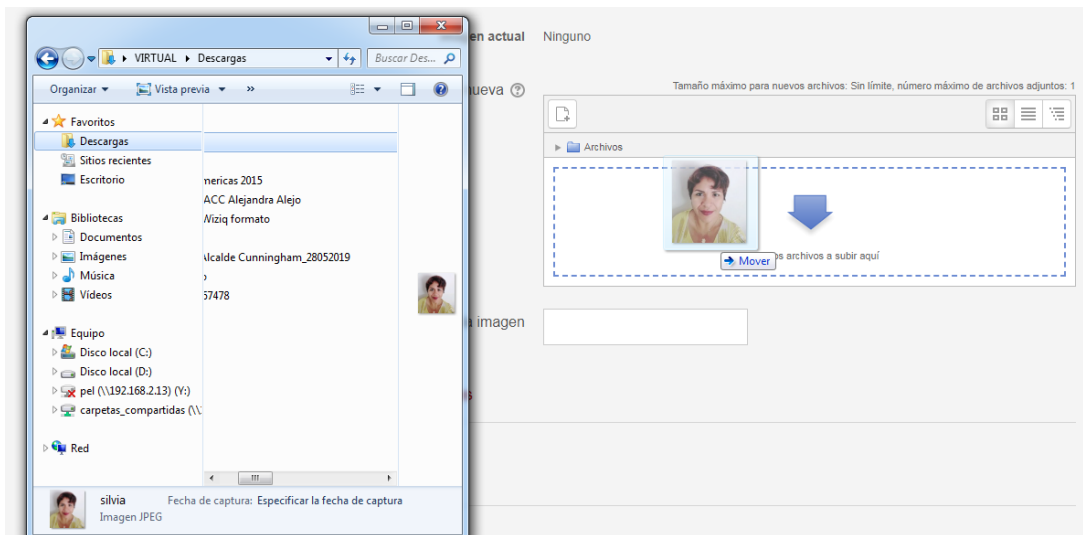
VIRTUAL ▸ Descargas

Buscar Des...

Organizar ▾ Vista previa ▾ »

Favoritos
Descargas
Sitios recientes
Escritorio

Bibliotecas
Documentos
Imágenes
Música
Vídeos

Equipo
Disco local (C:)
Disco local (D:)
pel (\\192.168.2.13) (Y:)
carpetas_compartidas (\\

Red

nericas 2015
ACC Alejandra Alejo
Wiziq formato
Alcalde Cunningham_28052019
57478

silvia Fecha de captura: Especificar la fecha de captura
Imagen JPEG

en actual Ninguno

ueva

Tamaño máximo para nuevos archivos: Sin límite, número máximo de archivos adjuntos: 1

Archivos

Mover

os archivos a subir aquí

imagen